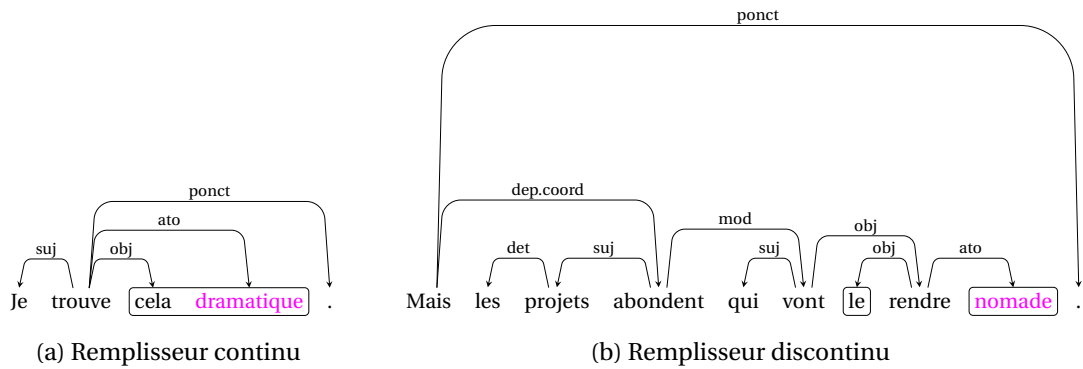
ponct

ponct

ato

suj

obj

Je trouve cela dramatique .

(a) Remplisseur continu

dep.coord

mod

obj

det

suj

suj

obj

ato

Mais les projets abondent qui vont le rendre nomade .

(b) Remplisseur discontinu